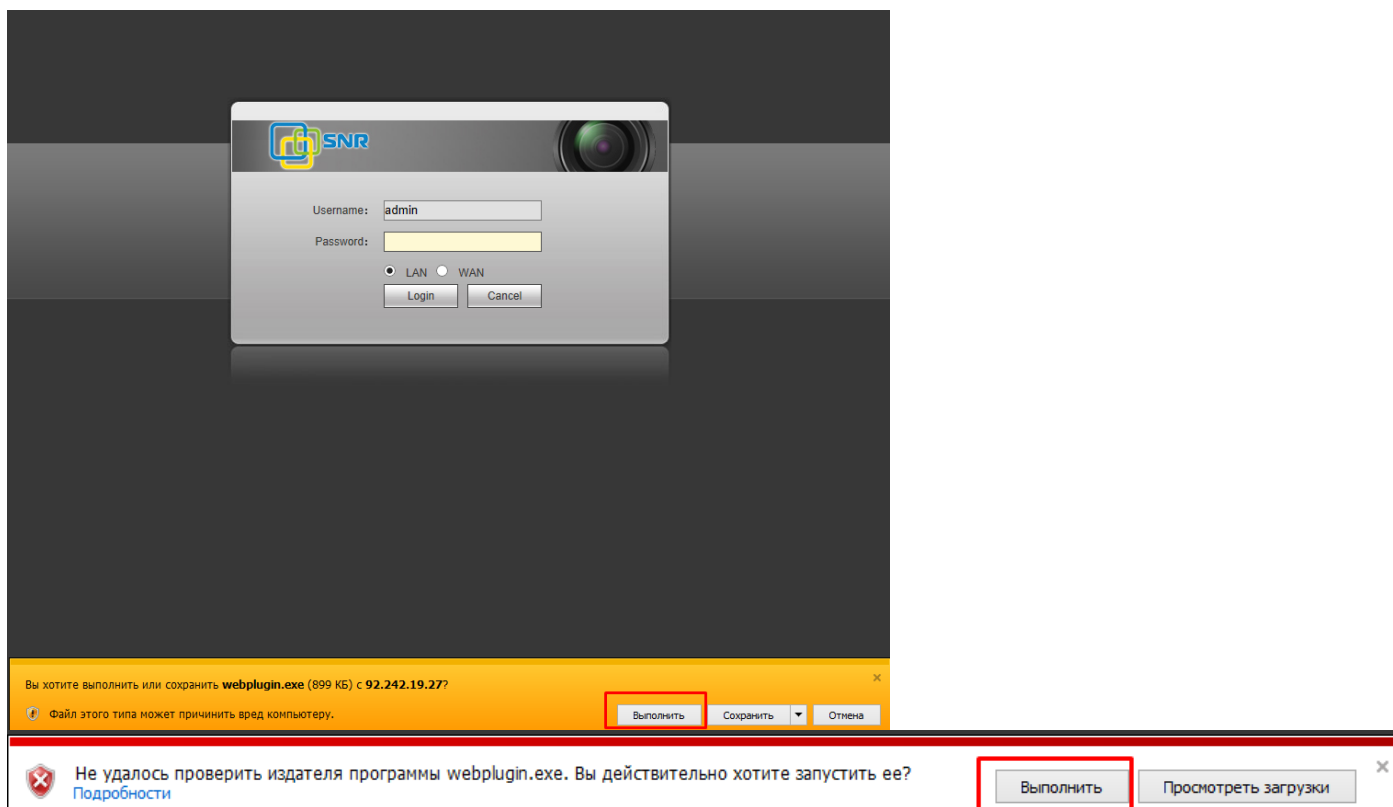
SNR

Username: admin

Password:

LAN WAN

Login Cancel

Вы хотите выполнить или сохранить **webplugin.exe** (899 КБ) с **92.242.19.27**?

×

Файл этого типа может причинить вред компьютеру.

Выполнить Сохранить Отмена

Не удалось проверить издателя программы webplugin.exe. Вы действительно хотите запустить ее?
Подробности

Выполнить Просмотреть загрузки ×